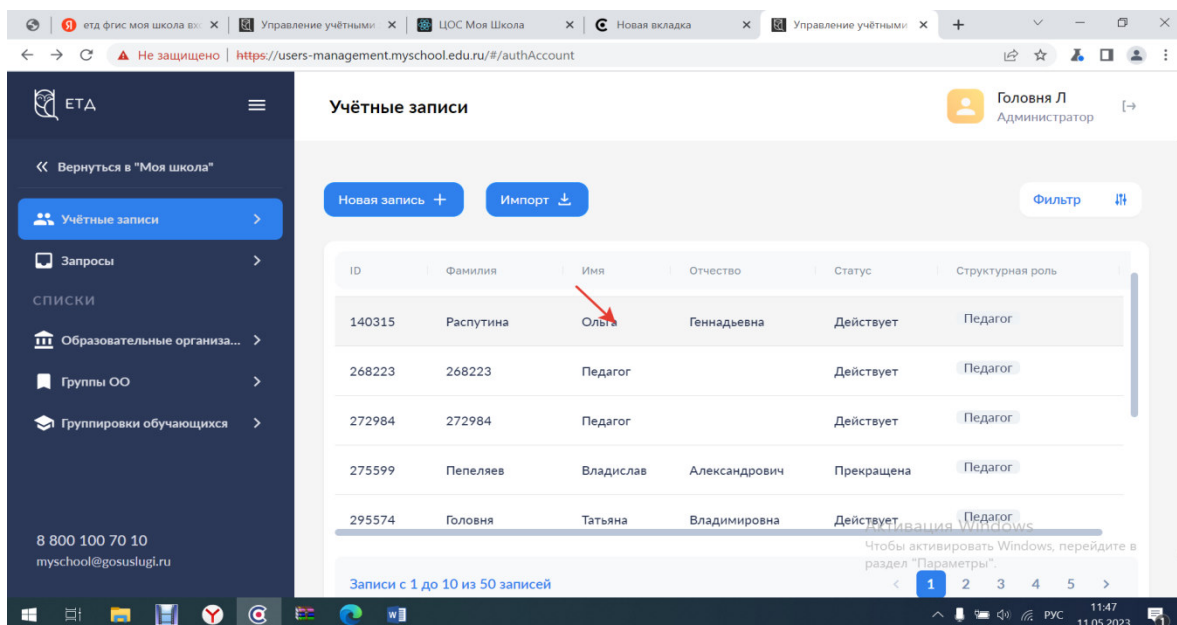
етд фгис моя школа вх ×
Управление учётными ×
ЦОС Моя Школа ×
Новая вкладка ×
Управление учётными ×
+

Не защищено | https://users-management.myschool.edu.ru/#/authAccount

ЕТД

Учётные записи

Головня Л
Администратор

« Вернуться в "Моя школа"

Учётные записи >

Запросы >

СПИСКИ

Образовательные организа... >

Группы ОО >

Группировки обучающихся >

8 800 100 70 10
myschool@gosuslugi.ru

Новая запись +

Импорт

Фильтр

| ID | Фамилия | Имя | Отчество | Статус | Структурная роль |
|---|---|---|---|---|---|
| 140315 | Распутина | Ольга | Геннадьевна | Действует | Педагог |
| 268223 | 268223 | Педагог | | Действует | Педагог |
| 272984 | 272984 | Педагог | | Действует | Педагог |
| 275599 | Пепеляев | Владислав | Александрович | Прекращена | Педагог |
| 295574 | Головня | Татьяна | Владимировна | Действует | Педагог |

Активация Windows
Чтобы активировать Windows, перейдите в раздел "Параметры".

Записи с 1 до 10 из 50 записей

< 1 2 3 4 5 >

РУС 11:47 11.05.2023